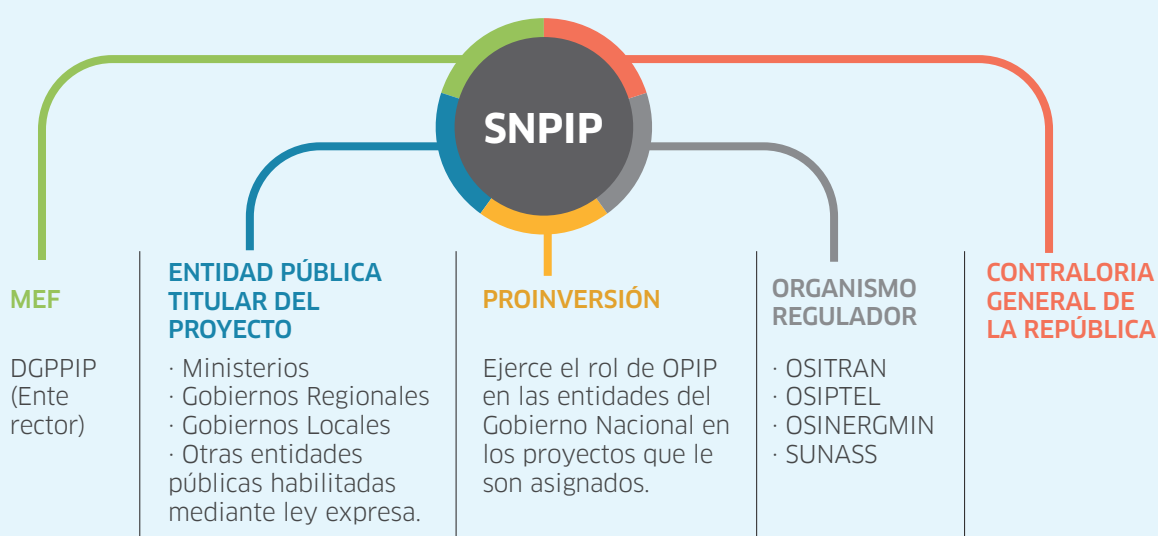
SNPIP

MEF

DGPPIP (Ente rector)

ENTIDAD PÚBLICA TITULAR DEL PROYECTO

· Ministerios
· Gobiernos Regionales
· Gobiernos Locales
· Otras entidades públicas habilitadas mediante ley expresa.

PROINVERSIÓN

Ejerce el rol de OPIP en las entidades del Gobierno Nacional en los proyectos que le son asignados.

ORGANISMO REGULADOR

· OSITRAN
· OSIPTEL
· OSINERGMIN
· SUNASS

CONTRALORIA GENERAL DE LA REPÚBLICA